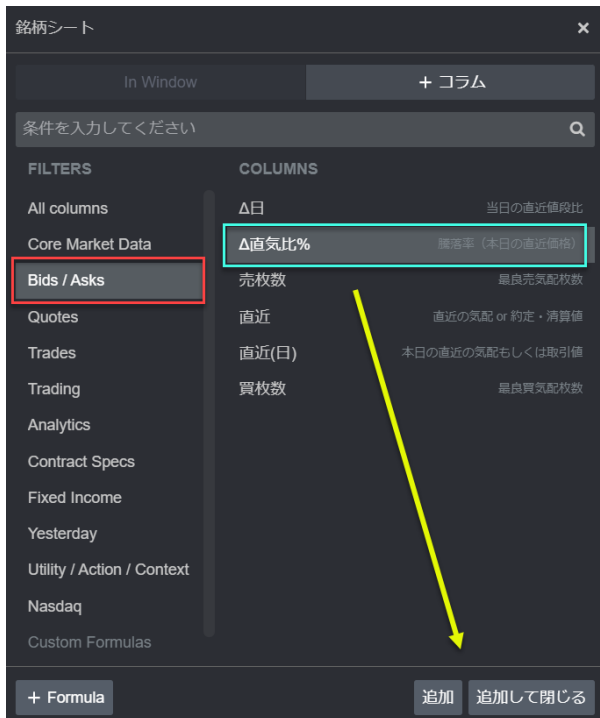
銘柄シート ×

In Window | + コラム

条件を入力してください

FILTERS
All columns
Core Market Data
Bids / Asks
Quotes
Trades
Trading
Analytics
Contract Specs
Fixed Income
Yesterday
Utility / Action / Context
Nasdaq
Custom Formulas

COLUMNS
Δ日 当日の直近値段比
Δ直気比% 騰落率（本日の直近価格）
売枚数 最良売気配枚数
直近 直近の気配 or 約定・清算値
直近(日) 本日の直近の気配もしくは取引値
買枚数 最良買気配枚数

+ Formula
追加
追加して閉じる